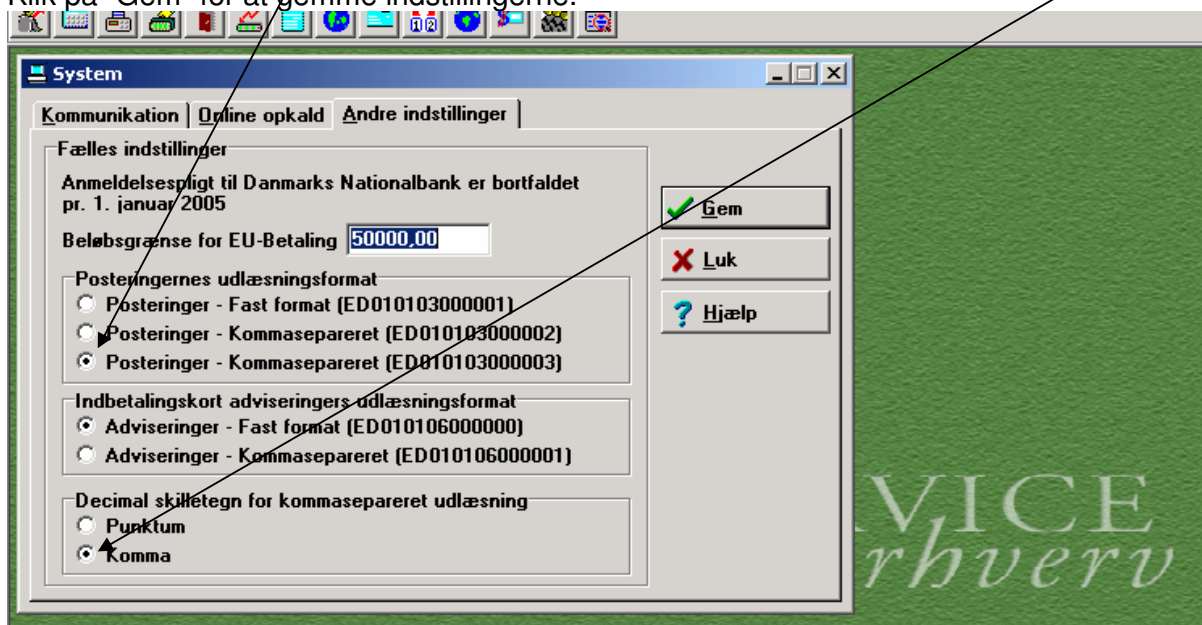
Klik på "Gem" for at gemme indstillingerne.

System

Kommunikation | Online opkald | Andre indstillinger

Fælles indstillinger

Anmeldelsespligt til Danmarks Nationalbank er bortfaldet pr. 1. januar 2005

Beløbsgrænse for EU-Betaling 50000,00

Posteringernes udlæsningsformat
Posteringer - Fast format (ED010103000001)
Posteringer - Kommasepareret (ED010103000002)
Posteringer - Kommasepareret (ED010103000003)

Indbetalingskort adviseringers udlæsningsformat
Adviseringer - Fast format (ED010106000000)
Adviseringer - Kommasepareret (ED010106000001)

Decimal skilletegn for kommasepareret udlæsning
Punktum
Komma

Gem
Luk
Hjælp

VICE
rhverv